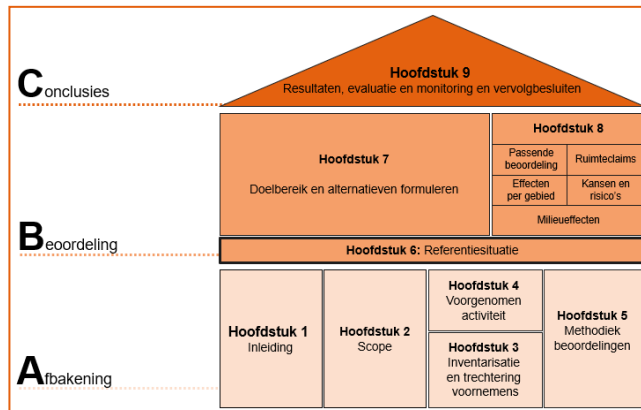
Conclusies

Hoofdstuk 9
Resultaten, evaluatie en monitoring en vervolgbesluiten

Hoofdstuk 7
Doelbereik en alternatieven formuleren

Hoofdstuk 8
Passende beoordeling
Ruimteclaims
Effecten per gebied
Kansen en risico's
Milieueffecten

Beoordeling

Hoofdstuk 6: Referentiesituatie

Hoofdstuk 1
Inleiding

Hoofdstuk 2
Scope

Hoofdstuk 4
Voorgenomen activiteit

Hoofdstuk 3
Inventarisatie en trechtering voornemens

Hoofdstuk 5
Methodiek beoordelingen

Afbakening